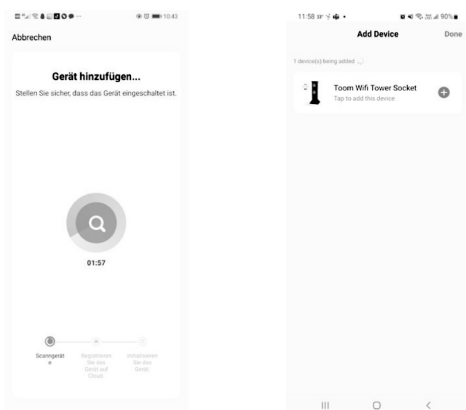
10:43

Abbrechen

Gerät hinzufügen...

Stellen Sie sicher, dass das Gerät eingeschaltet ist.

01:57

Scannergerät

Registrieren Sie das Gerät auf Cloud.

Initialisieren Sie das Gerät.

11:58

90%

Add Device

Done

1 device(s) being added ...

Toom Wifi Tower Socket

Tap to add this device